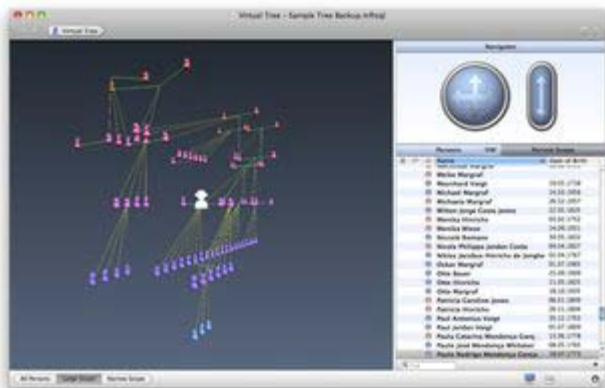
Virtual Tree - Sample Tree Backup.mftsql

Virtual Tree

Navigation

Persons | FM | Persons Scope

Name | Date of Birth

Meike Margraf
Meinhard Voigt | 19.03.1738
Michael Margraf | 14.10.1856
Michaela Margraf | 26.12.1857
Milton Jorge Costa Jones | 22.05.1829
Monika Hinrichs | 02.04.1752
Monika Wiese | 14.06.1851
Mónica Romero | 07.03.1871
Nicola Philippa Jordan Costa | 09.04.1827
Niklas Jacobus Hinrichs de Jonghe | 02.04.1767
Oskar Margraf | 31.07.1865
Otto Baum | 21.08.1809
Otto Hinrichs | 21.05.1823
Otto Margraf | 18.10.1839
Patricia Caroline Jones | 08.11.1809
Patricia Hinrichs | 28.11.1808
Paul Antonius Voigt | 03.12.1793
Paul Jordan Voigt | 05.07.1809
Paula Catarina Mendonça Gonç | 13.06.1778
Paulo José Mendonça Whitaker | 08.05.1781
Paulo Rodrigo Mendonça Gonça | 19.07.1771

All Persons | Large Scope | Narrow Scope